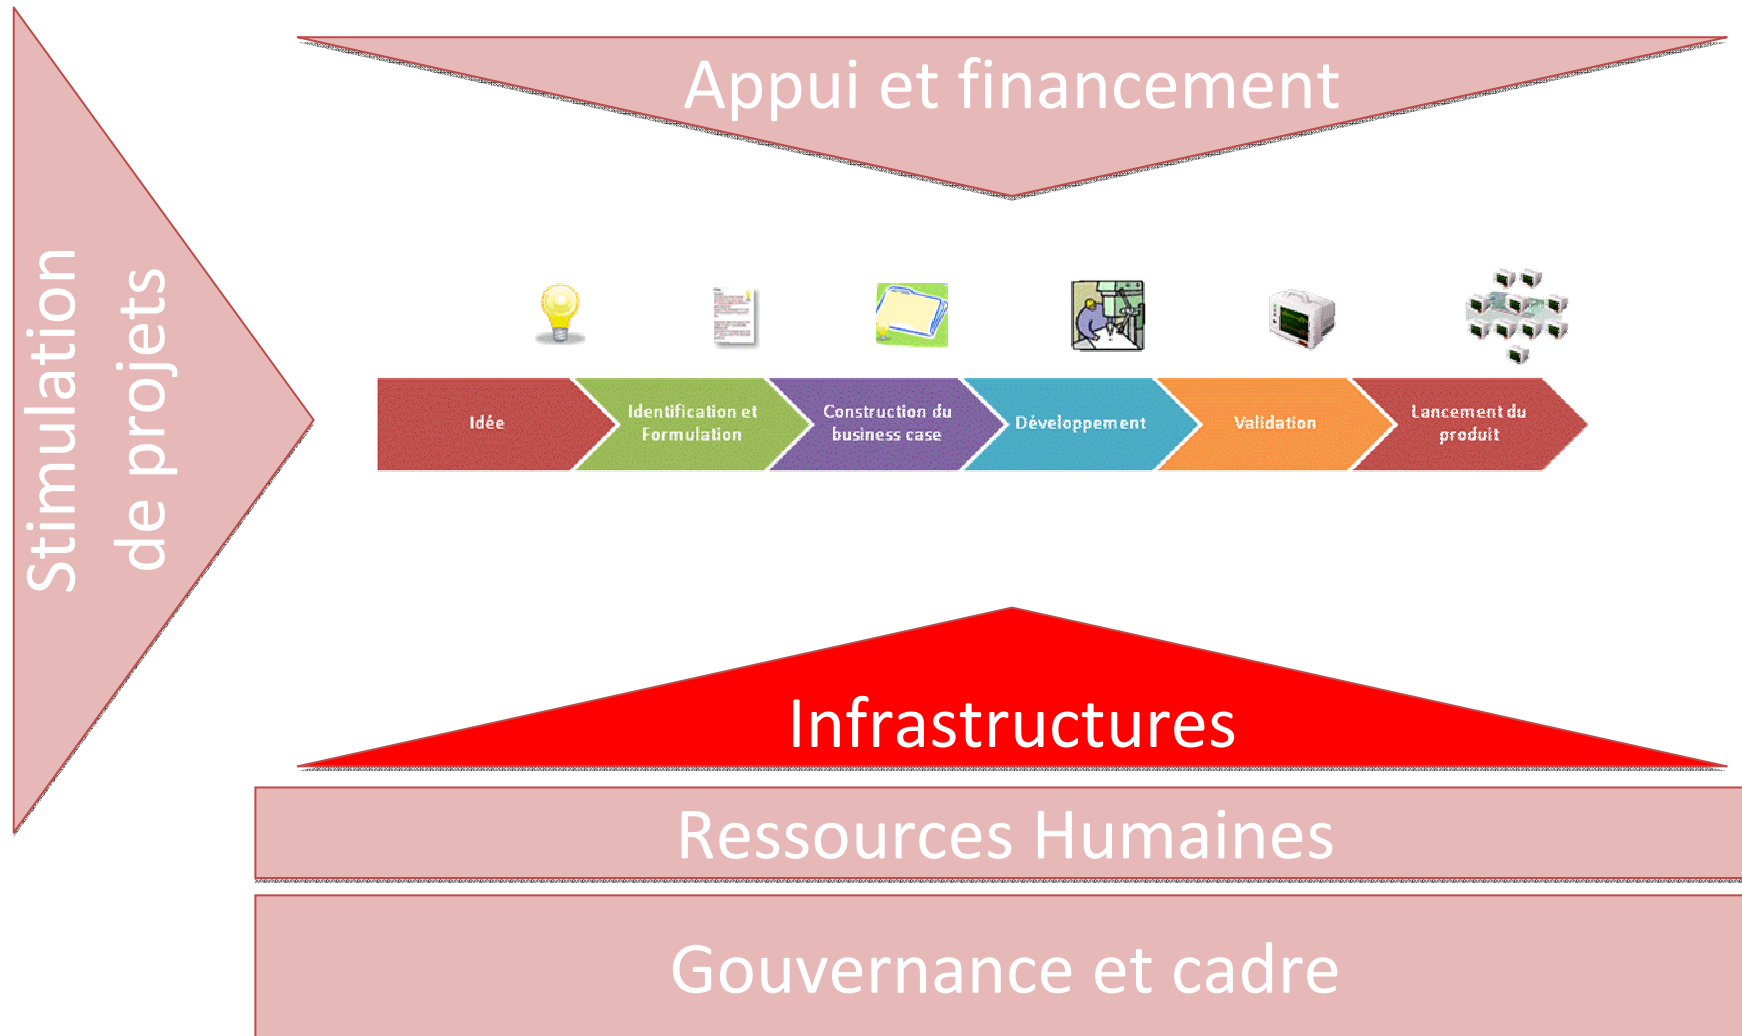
Stimulation de projets

Appui et financement

Idée

Identification et Formulation

Construction du business case

Développement

Validation

Lancement du produit

Infrastructures

Ressources Humaines

Gouvernance et cadre